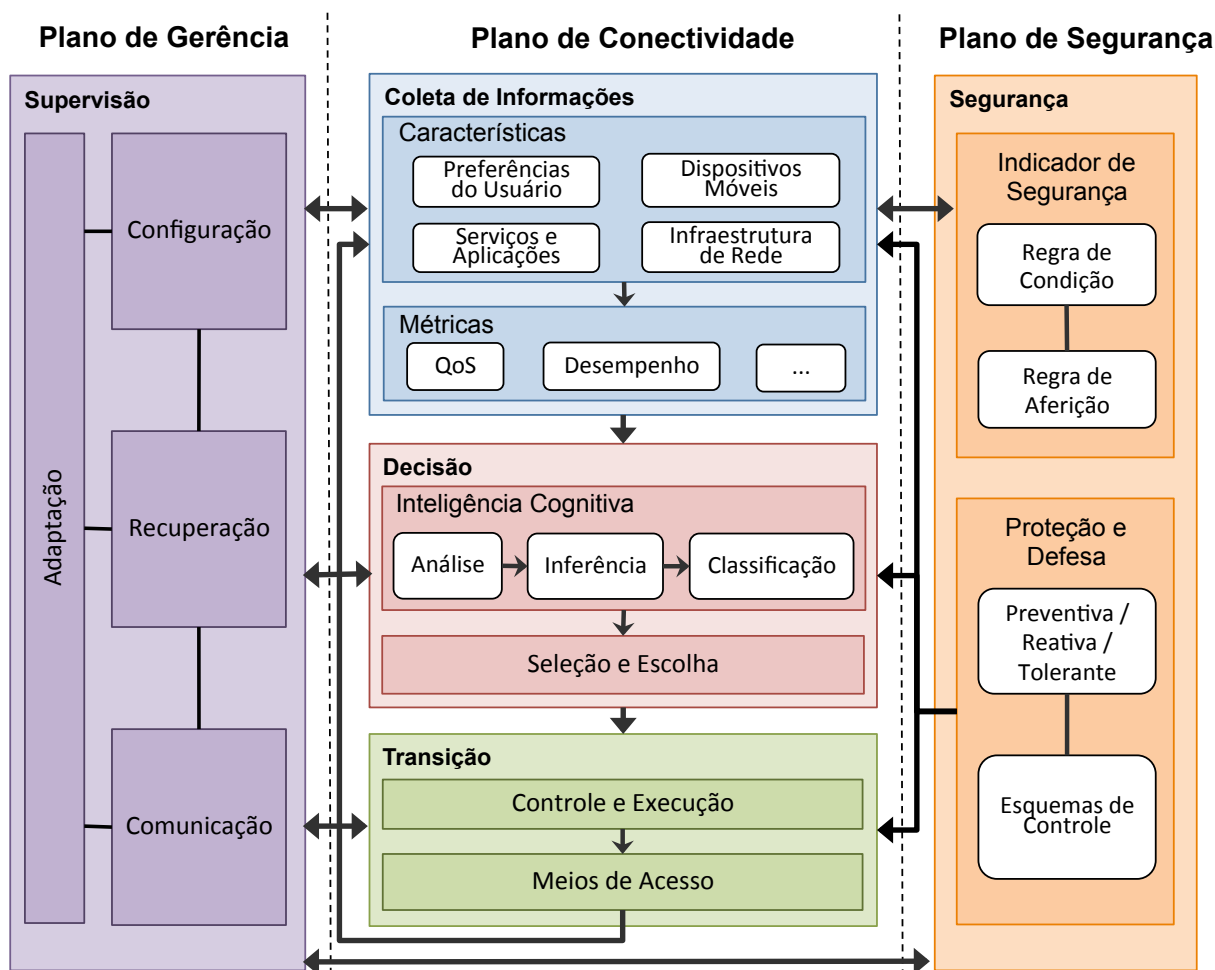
Plano de Gerência

Supervisão

Adaptação

Configuração

Recuperação

Comunicação

Plano de Conectividade

Coleta de Informações

Características

Preferências do Usuário

Dispositivos Móveis

Serviços e Aplicações

Infraestrutura de Rede

Métricas

QoS

Desempenho

...

Decisão

Inteligência Cognitiva

Análise

Inferência

Classificação

Seleção e Escolha

Transição

Controle e Execução

Meios de Acesso

Plano de Segurança

Segurança

Indicador de Segurança

Regra de Condição

Regra de Aferição

Proteção e Defesa

Preventiva / Reativa / Tolerante

Esquemas de Controle